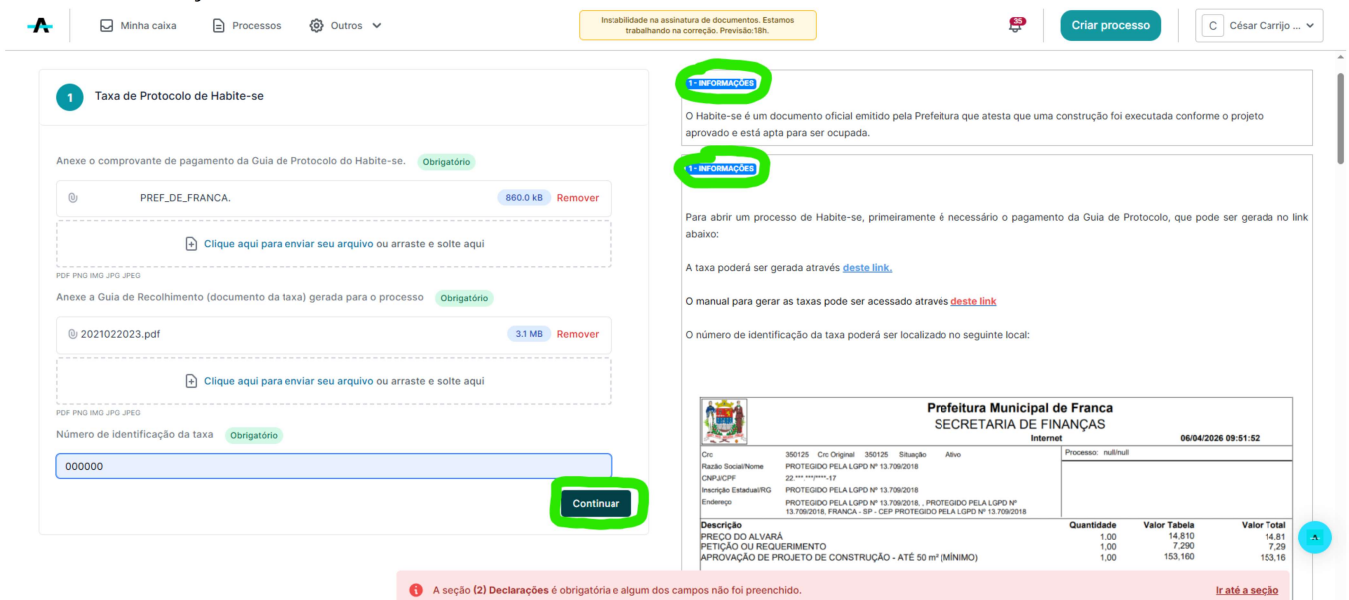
Minha caixa Processos Outros

Instabilidade na assinatura de documentos. Estamos trabalhando na correção. Previsão:18h.

35

Criar processo

C César Carrijo ...

1 Taxa de Protocolo de Habite-se

Anexe o comprovante de pagamento da Guia de Protocolo do Habite-se. Obrigatório

PREF_DE_FRANCA. 860.0 kB Remover

Clique aqui para enviar seu arquivo ou arraste e solte aqui

PDF PNG IMG JPG JPEG

Anexe a Guia de Recolhimento (documento da taxa) gerada para o processo Obrigatório

2021022023.pdf 3.1 MB Remover

Clique aqui para enviar seu arquivo ou arraste e solte aqui

PDF PNG IMG JPG JPEG

Número de identificação da taxa Obrigatório

000000

Continuar

1 - INFORMAÇÕES

O Habite-se é um documento oficial emitido pela Prefeitura que atesta que uma construção foi executada conforme o projeto aprovado e está apta para ser ocupada.

1 - INFORMAÇÕES

Para abrir um processo de Habite-se, primeiramente é necessário o pagamento da Guia de Protocolo, que pode ser gerada no link abaixo:

A taxa poderá ser gerada através deste link.

O manual para gerar as taxas pode ser acessado atraves deste link

O número de identificação da taxa poderá ser localizado no seguinte local:

Prefeitura Municipal de Franca
SECRETARIA DE FINANÇAS
Internet 06/04/2026 09:51:52

Crc 350125 Crc Original 350125 Situação Ativo
Processo: null/null
Razão Social/Nome PROTEGIDO PELA LGPD Nº 13.709/2018
CNPJ/CPF 22.***.***/****-17
Inscrição Estadual/RG PROTEGIDO PELA LGPD Nº 13.709/2018
Endereço PROTEGIDO PELA LGPD Nº 13.709/2018, , PROTEGIDO PELA LGPD Nº 13.709/2018, FRANCA - SP - CEP PROTEGIDO PELA LGPD Nº 13.709/2018

| Descrição | Quantidade | Valor Tabela | Valor Total |
|---|---|---|---|
| PREÇO DO ALVARÁ | 1,00 | 14,810 | 14,81 |
| PETIÇÃO OU REQUERIMENTO | 1,00 | 7,290 | 7,29 |
| APROVAÇÃO DE PROJETO DE CONSTRUÇÃO - ATÉ 50 m² (MÍNIMO) | 1,00 | 153,160 | 153,16 |

A seção (2) Declarações é obrigatória e algum dos campos não foi preenchido. Ir até a seção